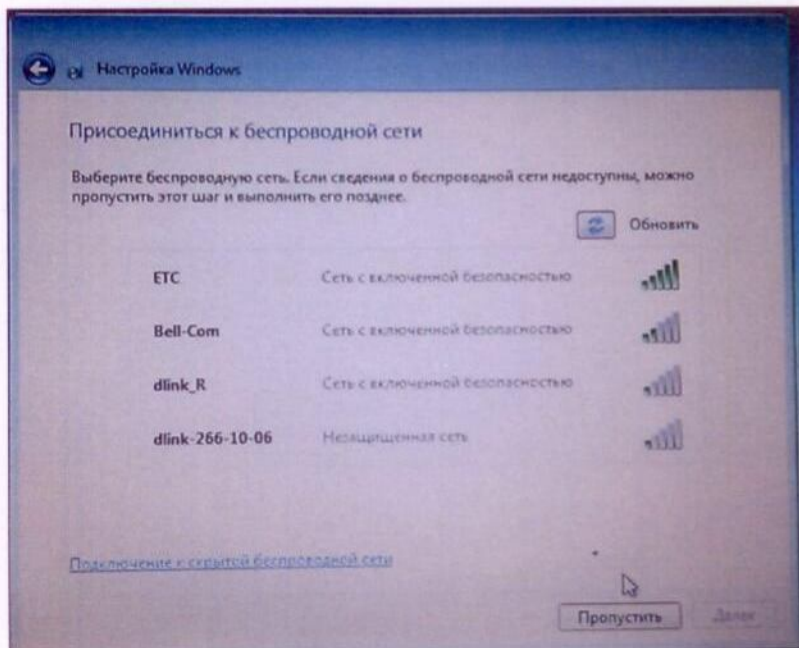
Настройка Windows

Присоединиться к беспроводной сети

Выберите беспроводную сеть. Если сведения о беспроводной сети недоступны, можно пропустить этот шаг и выполнить его позднее.

Обновить

| | |
|---|---|
| ETC | Сеть с включенной безопасностью |
| Bell-Com | Сеть с включенной безопасностью |
| dlink_R | Сеть с включенной безопасностью |
| dlink-266-10-06 | Незащищенная сеть |

Подключение к скрытой беспроводной сети

Пропустить

Далее